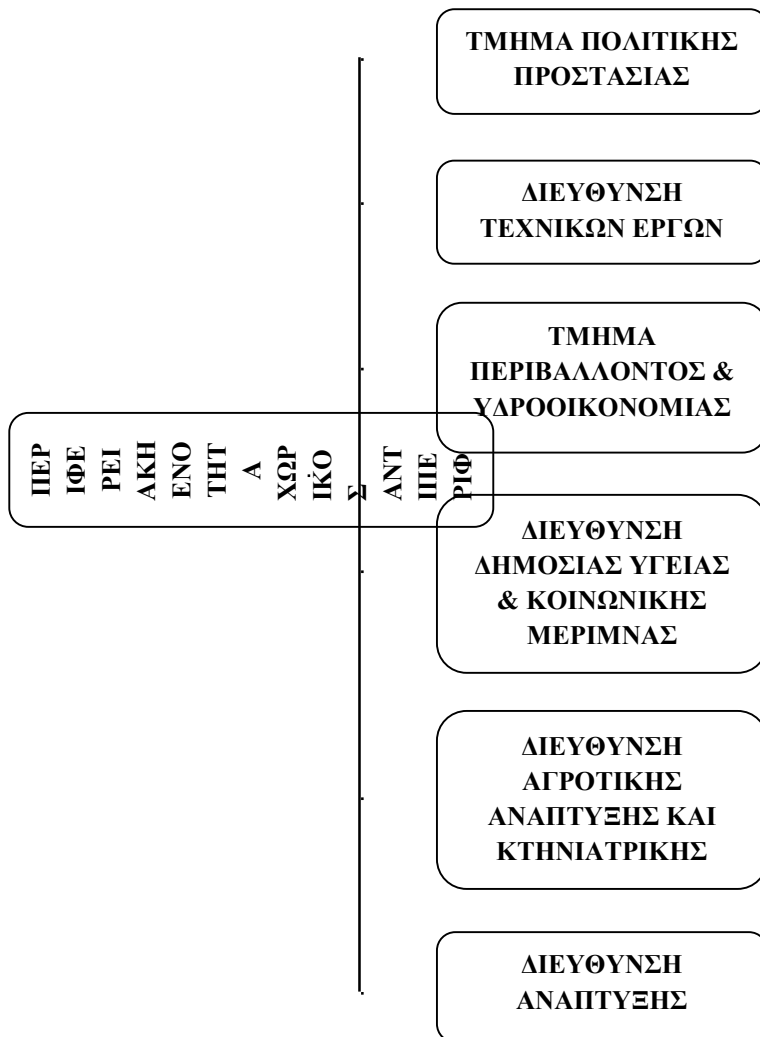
ΤΜΗΜΑ ΠΟΛΙΤΙΚΗΣ ΠΡΟΣΤΑΣΙΑΣ

ΔΙΕΥΘΥΝΣΗ ΤΕΧΝΙΚΩΝ ΕΡΓΩΝ

ΤΜΗΜΑ ΠΕΡΙΒΑΛΛΟΝΤΟΣ & ΥΔΡΟΟΙΚΟΝΟΜΙΑΣ

ΠΕΡ ΙΦΕ ΡΕΙ ΑΚΗ ΕΝΟ ΤΗΤ Α ΧΩΡ ΙΚΟ Σ ΑΝΤ ΙΠΕ ΡΙΦ

ΔΙΕΥΘΥΝΣΗ ΔΗΜΟΣΙΑΣ ΥΓΕΙΑΣ & ΚΟΙΝΩΝΙΚΗΣ ΜΕΡΙΜΝΑΣ

ΔΙΕΥΘΥΝΣΗ ΑΓΡΟΤΙΚΗΣ ΑΝΑΠΤΥΞΗΣ ΚΑΙ ΚΤΗΝΙΑΤΡΙΚΗΣ

ΔΙΕΥΘΥΝΣΗ ΑΝΑΠΤΥΞΗΣ